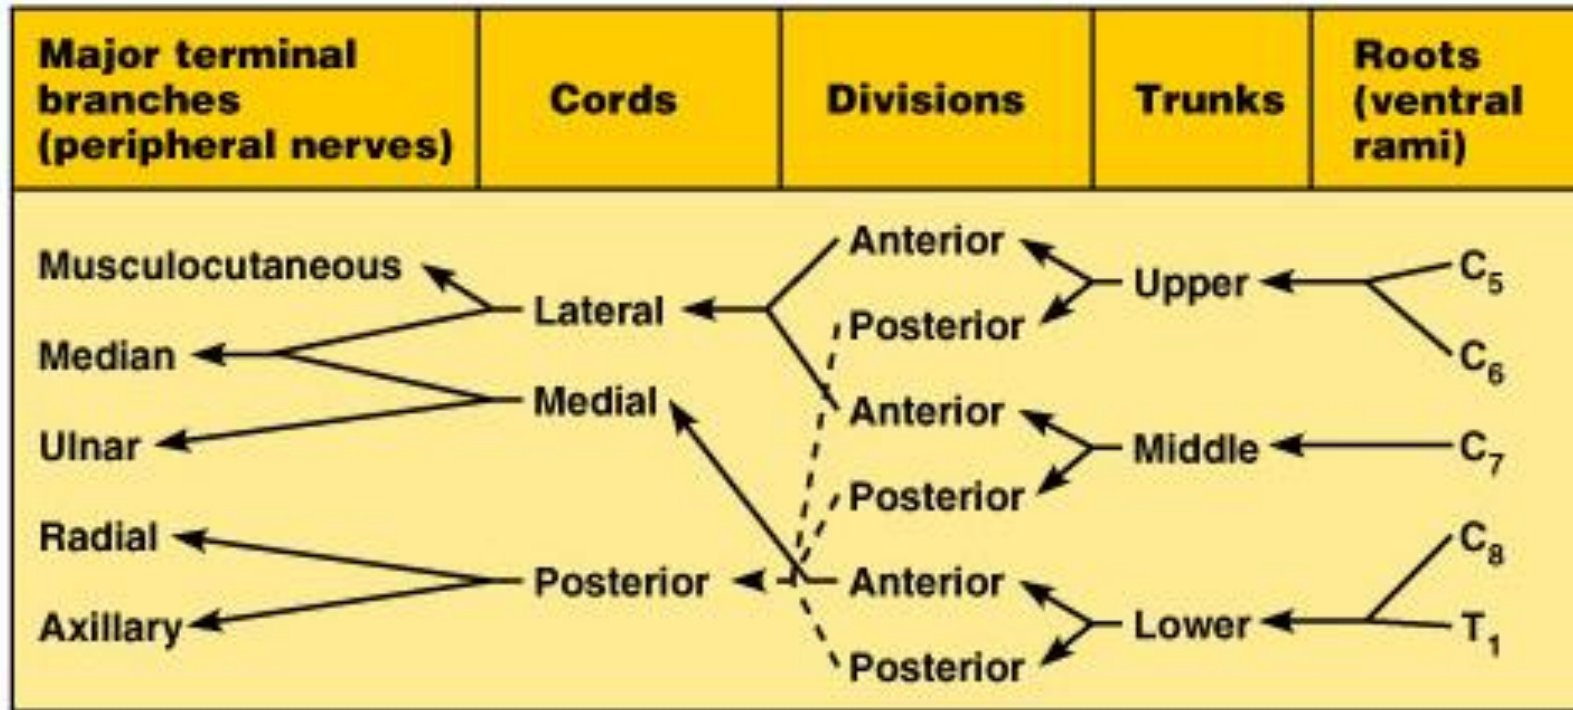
| Major terminal branches (peripheral nerves) | Cords | Divisions | Trunks | Roots (ventral rami) |
|---|---|---|---|---|

Musculocutaneous
Median
Ulnar
Radial
Axillary

Lateral
Medial
Posterior

Anterior
Posterior
Anterior
Posterior
Anterior
Posterior

Upper
Middle
Lower

$C_5$
$C_6$
$C_7$
$C_8$
$T_1$